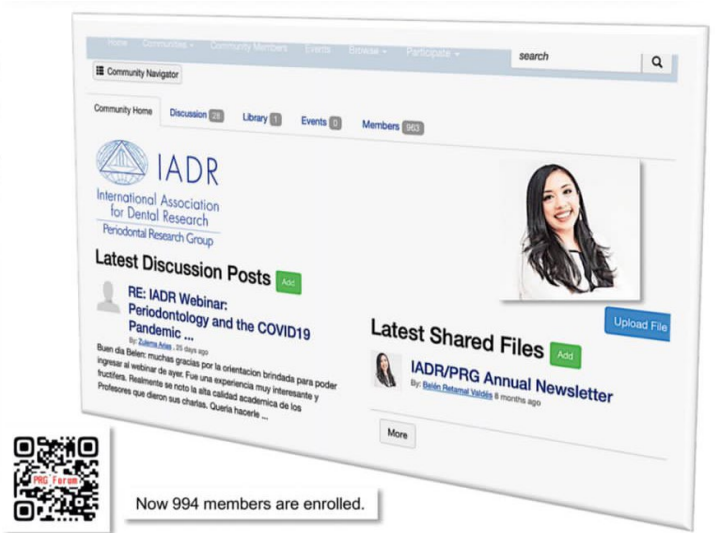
Home Communities ▾ Community Members Events Browse ▾ Participate ▾ search

Community Navigator

Community Home Discussion 28 Library 1 Events 0 Members 963

IADR
International Association for Dental Research
Periodontal Research Group

Latest Discussion Posts Add

RE: IADR Webinar: Periodontology and the COVID19 Pandemic ...

By: Zulema Arias , 25 days ago

Buen dia Belen: muchas gracias por la orientacion brindada para poder ingresar al webinar de ayer. Fue una experiencia muy interesante y fructifera. Realmente se noto la alta calidad academica de los Profesores que dieron sus charlas. Queria hacerle ...

Upload File

Latest Shared Files Add

IADR/PRG Annual Newsletter

By: Belén Retamal Valdés 8 months ago

More

PRG Forum

Now 994 members are enrolled.